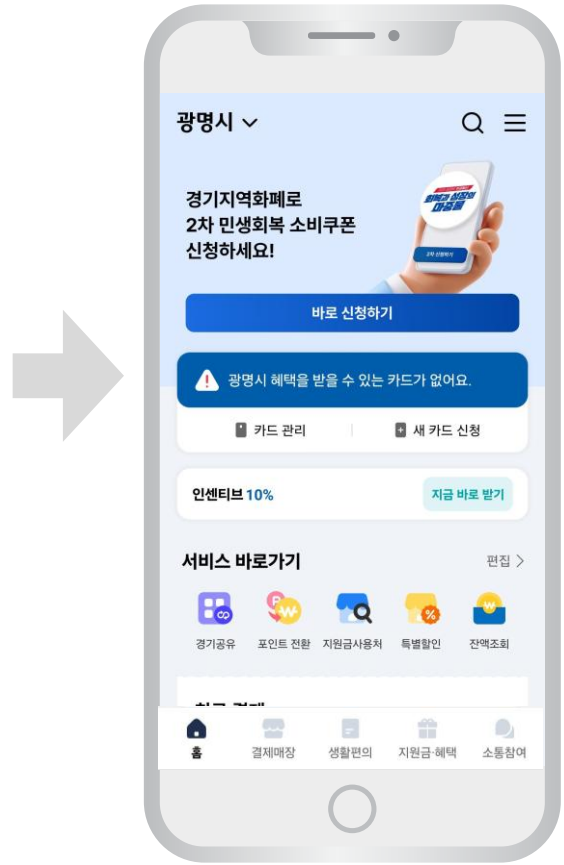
광명시

경기지역화폐로
2차 민생회복 소비쿠폰
신청하세요!

바로 신청하기

광명시 혜택을 받을 수 있는 카드가 없어요.

카드 관리
새 카드 신청

인센티브 10%
지금 바로 받기

서비스 바로가기
편집 >

경기공유
포인트 전환
지원금사용처
특별할인
잔액조회

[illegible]

홈
결제매장
생활편의
지원금·혜택
소통참여